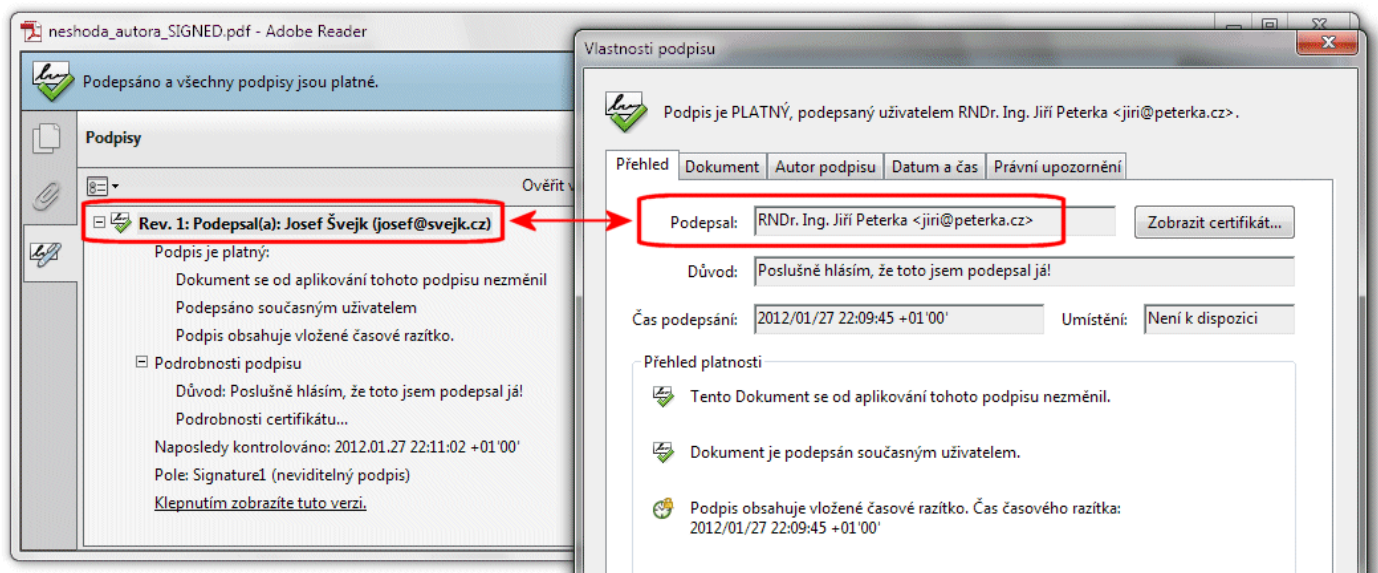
neshoda_autora_SIGNED.pdf - Adobe Reader

Podepsáno a všechny podpisy jsou platné.

Podpisy

Ověřit v

Rev. 1: Podepsal(a): Josef Švejk (josef@svejk.cz)

Podpis je platný:

Dokument se od aplikování tohoto podpisu nezměnil

Podepsáno současným uživatelem

Podpis obsahuje vložené časové razítko.

Podrobnosti podpisu

Důvod: Poslušně hlásím, že toto jsem podepsal já!

Podrobnosti certifikátu...

Naposledy kontrolováno: 2012.01.27 22:11:02 +01'00'

Pole: Signature1 (neviditelný podpis)

Klepnutím zobrazíte tuto verzi.

Vlastnosti podpisu

Podpis je PLATNÝ, podepsaný uživatelem RNDr. Ing. Jiří Peterka <jiri@peterka.cz>.

Přehled | Dokument | Autor podpisu | Datum a čas | Právní upozornění

Podepsal: RNDr. Ing. Jiří Peterka <jiri@peterka.cz>

Zobrazit certifikát...

Důvod: Poslušně hlásím, že toto jsem podepsal já!

Čas podepsání: 2012/01/27 22:09:45 +01'00'

Umístění: Není k dispozici

Přehled platnosti

Tento Dokument se od aplikování tohoto podpisu nezměnil.

Dokument je podepsán současným uživatelem.

Podpis obsahuje vložené časové razítko. Čas časového razítka: 2012/01/27 22:09:45 +01'00'